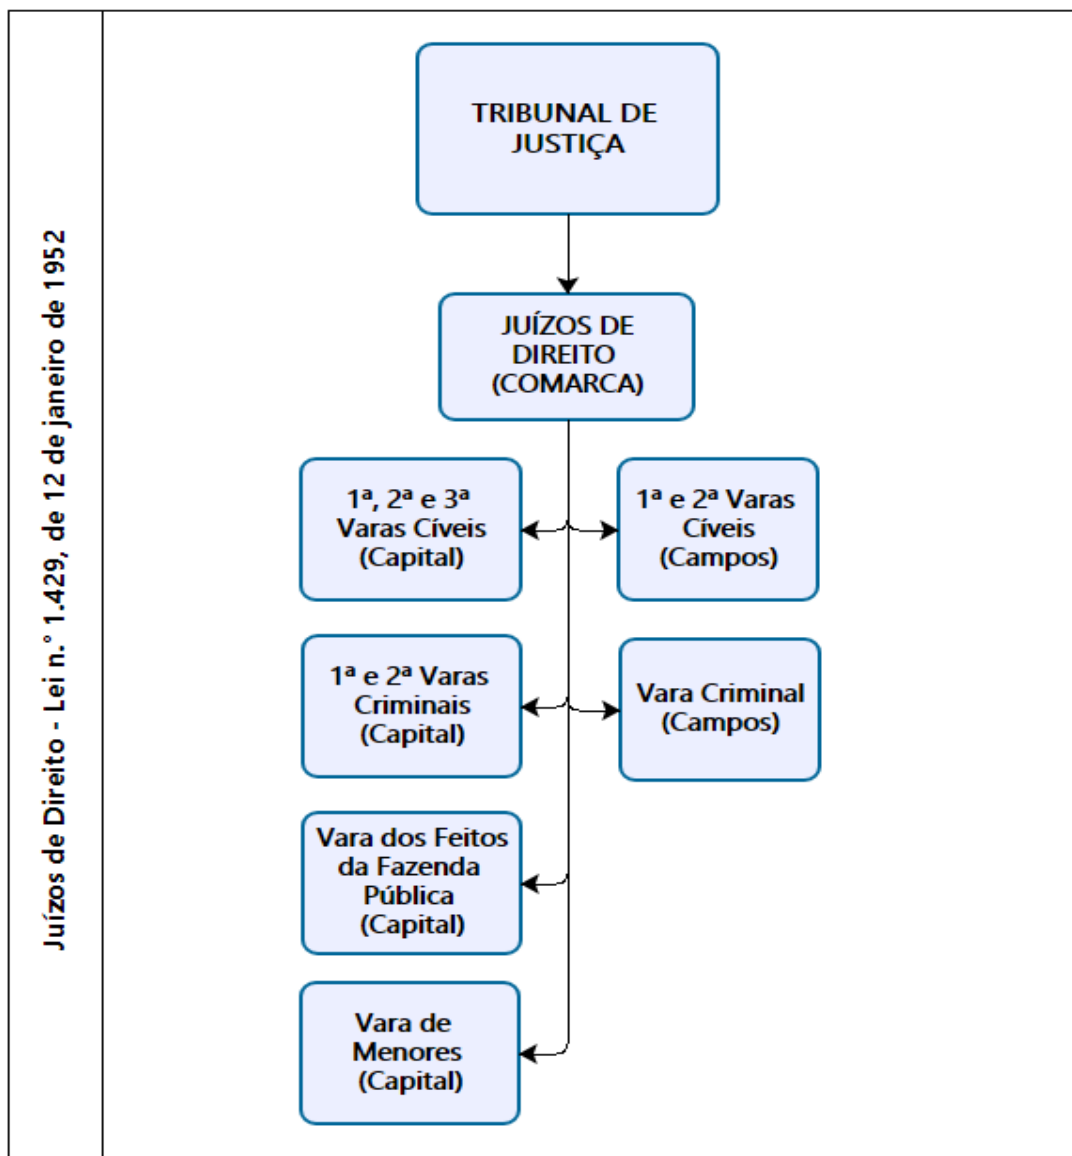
Juízos de Direito - Lei n.° 1.429, de 12 de janeiro de 1952

TRIBUNAL DE JUSTIÇA

JUÍZOS DE DIREITO (COMARCA)

1ª, 2ª e 3ª Varas Cíveis (Capital)

1ª e 2ª Varas Cíveis (Campos)

1ª e 2ª Varas Criminais (Capital)

Vara Criminal (Campos)

Vara dos Feitos da Fazenda Pública (Capital)

Vara de Menores (Capital)